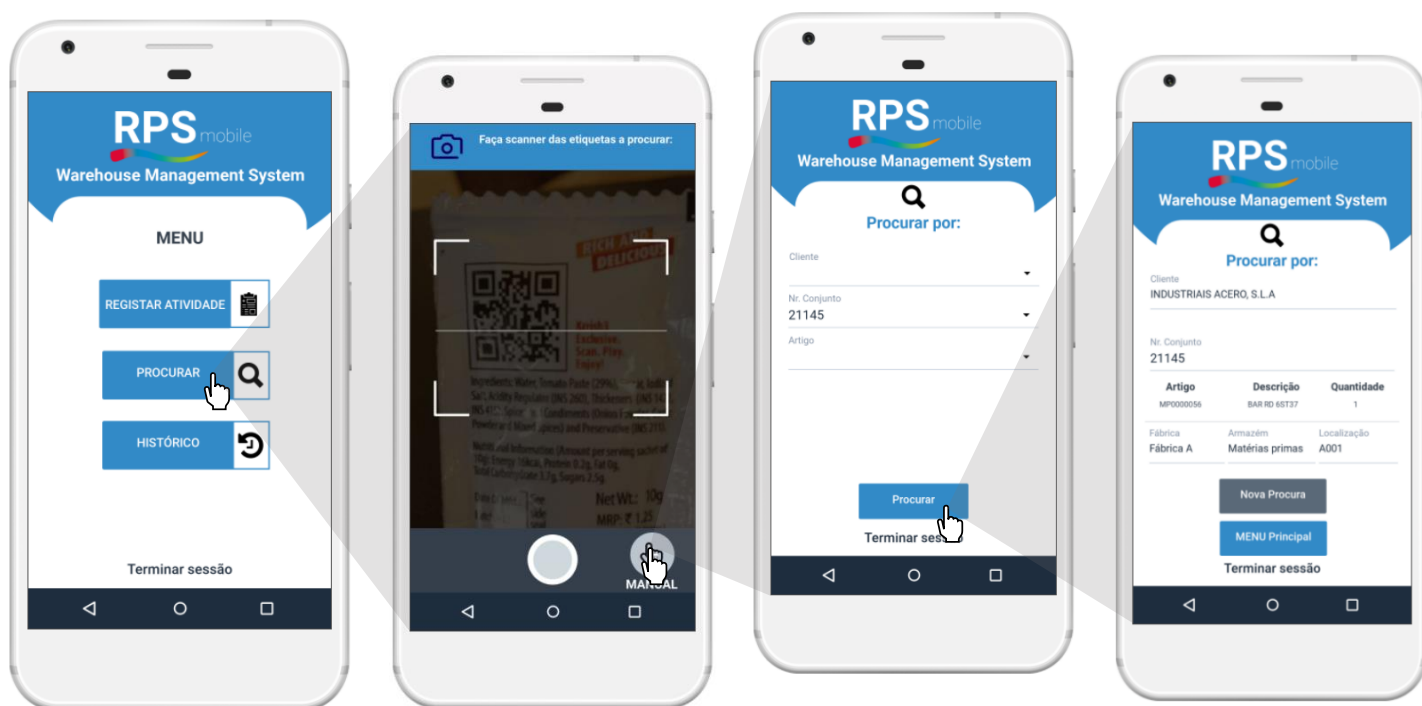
RPS mobile
Warehouse Management System

MENU

REGISTAR ATIVIDADE

PROCURAR

HISTÓRICO

Terminar sessão

Faça scanner das etiquetas a procurar:

RICH AND DELICIOUS

Net Wt.: 10g
MRP: ₹ 1.25

MANUAL

RPS mobile
Warehouse Management System

Procurar por:

Cliente

Nr. Conjunto
21145

Artigo

Procurar

Terminar sess

RPS mobile
Warehouse Management System

Procurar por:

Cliente
INDUSTRIAIS ACERO, S.L.A

Nr. Conjunto
21145

| Artigo | Descrição | Quantidade |
|---|---|---|
| MP0000056 | BAR RD 65T37 | 1 |

| Fábrica | Armazém | Localização |
|---|---|---|
| Fábrica A | Matérias primas | A001 |

Nova Procura

MENU Principal

Terminar sessão